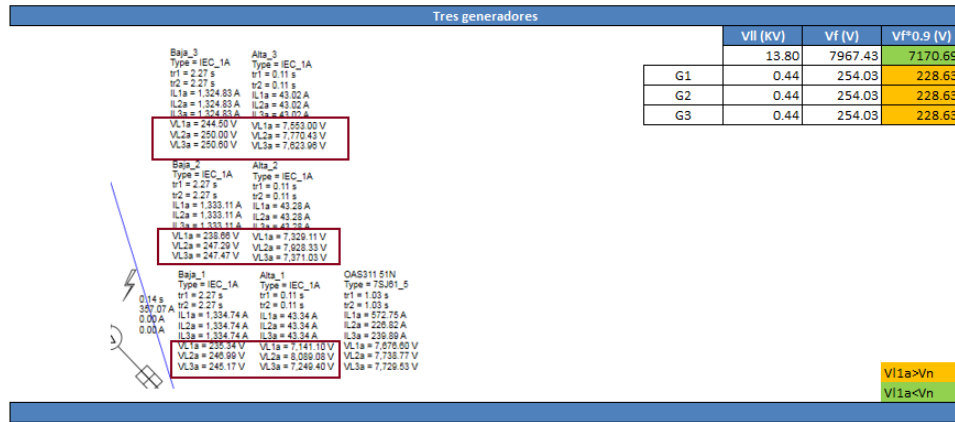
Tres generadores

| | Vll (KV) | Vf (V) | Vf*0.9 (V) |
|---|---|---|---|
| | 13.80 | 7967.43 | 7170.69 |
| G1 | 0.44 | 254.03 | 228.63 |
| G2 | 0.44 | 254.03 | 228.63 |
| G3 | 0.44 | 254.03 | 228.63 |

Baja_3
Type = IEC_1A
tr1 = 2.27 s
tr2 = 2.27 s
IL1a = 1,324.83 A
IL2a = 1,324.83 A
IL3a = 1,324.83 A
VL1a = 244.50 V
VL2a = 250.00 V
VL3a = 250.60 V

Alta_3
Type = IEC_1A
tr1 = 0.11 s
tr2 = 0.11 s
IL1a = 43.02 A
IL2a = 43.02 A
IL3a = 43.02 A
VL1a = 7,553.00 V
VL2a = 7,770.43 V
VL3a = 7,623.96 V

Baja_2
Type = IEC_1A
tr1 = 2.27 s
tr2 = 2.27 s
IL1a = 1,333.11 A
IL2a = 1,333.11 A
IL3a = 1,333.11 A
VL1a = 238.66 V
VL2a = 247.29 V
VL3a = 247.47 V

Alta_2
Type = IEC_1A
tr1 = 0.11 s
tr2 = 0.11 s
IL1a = 43.28 A
IL2a = 43.28 A
IL3a = 43.28 A
VL1a = 7,329.11 V
VL2a = 7,928.33 V
VL3a = 7,371.03 V

0.14 s
357.07 A
0.00 A
0.00 A

Baja_1
Type = IEC_1A
tr1 = 2.27 s
tr2 = 2.27 s
IL1a = 1,334.74 A
IL2a = 1,334.74 A
IL3a = 1,334.74 A
VL1a = 235.34 V
VL2a = 246.99 V
VL3a = 245.17 V

Alta_1
Type = IEC_1A
tr1 = 0.11 s
tr2 = 0.11 s
IL1a = 43.34 A
IL2a = 43.34 A
IL3a = 43.34 A
VL1a = 7,141.10 V
VL2a = 8,089.08 V
VL3a = 7,249.40 V

OAS311 51N
Type = 7SJ61_5
tr1 = 1.03 s
tr2 = 1.03 s
IL1a = 572.75 A
IL2a = 226.82 A
IL3a = 239.89 A
VL1a = 7,676.60 V
VL2a = 7,738.77 V
VL3a = 7,729.53 V

Vl1a>Vn
Vl1a<Vn